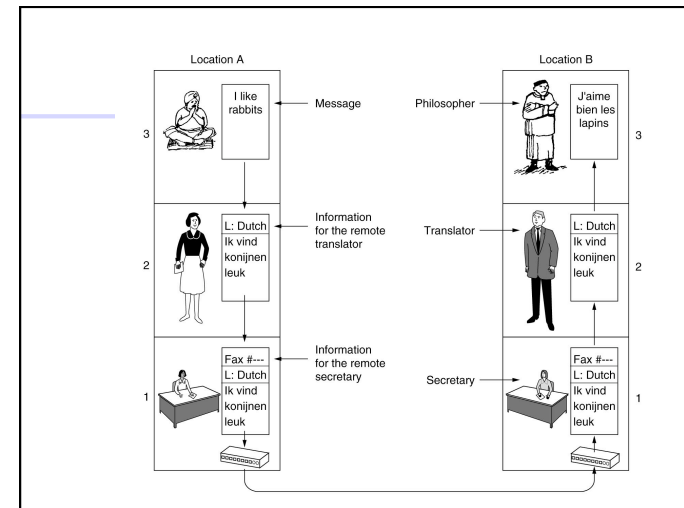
Location A

Location B

3

I like rabbits

Message

Philosopher

J'aime bien les lapins

3

2

L: Dutch
Ik vind konijnen leuk

Information for the remote translator

Translator

L: Dutch
Ik vind konijnen leuk

2

1

Fax #---
L: Dutch
Ik vind konijnen leuk

Information for the remote secretary

Secretary

Fax #---
L: Dutch
Ik vind konijnen leuk

1